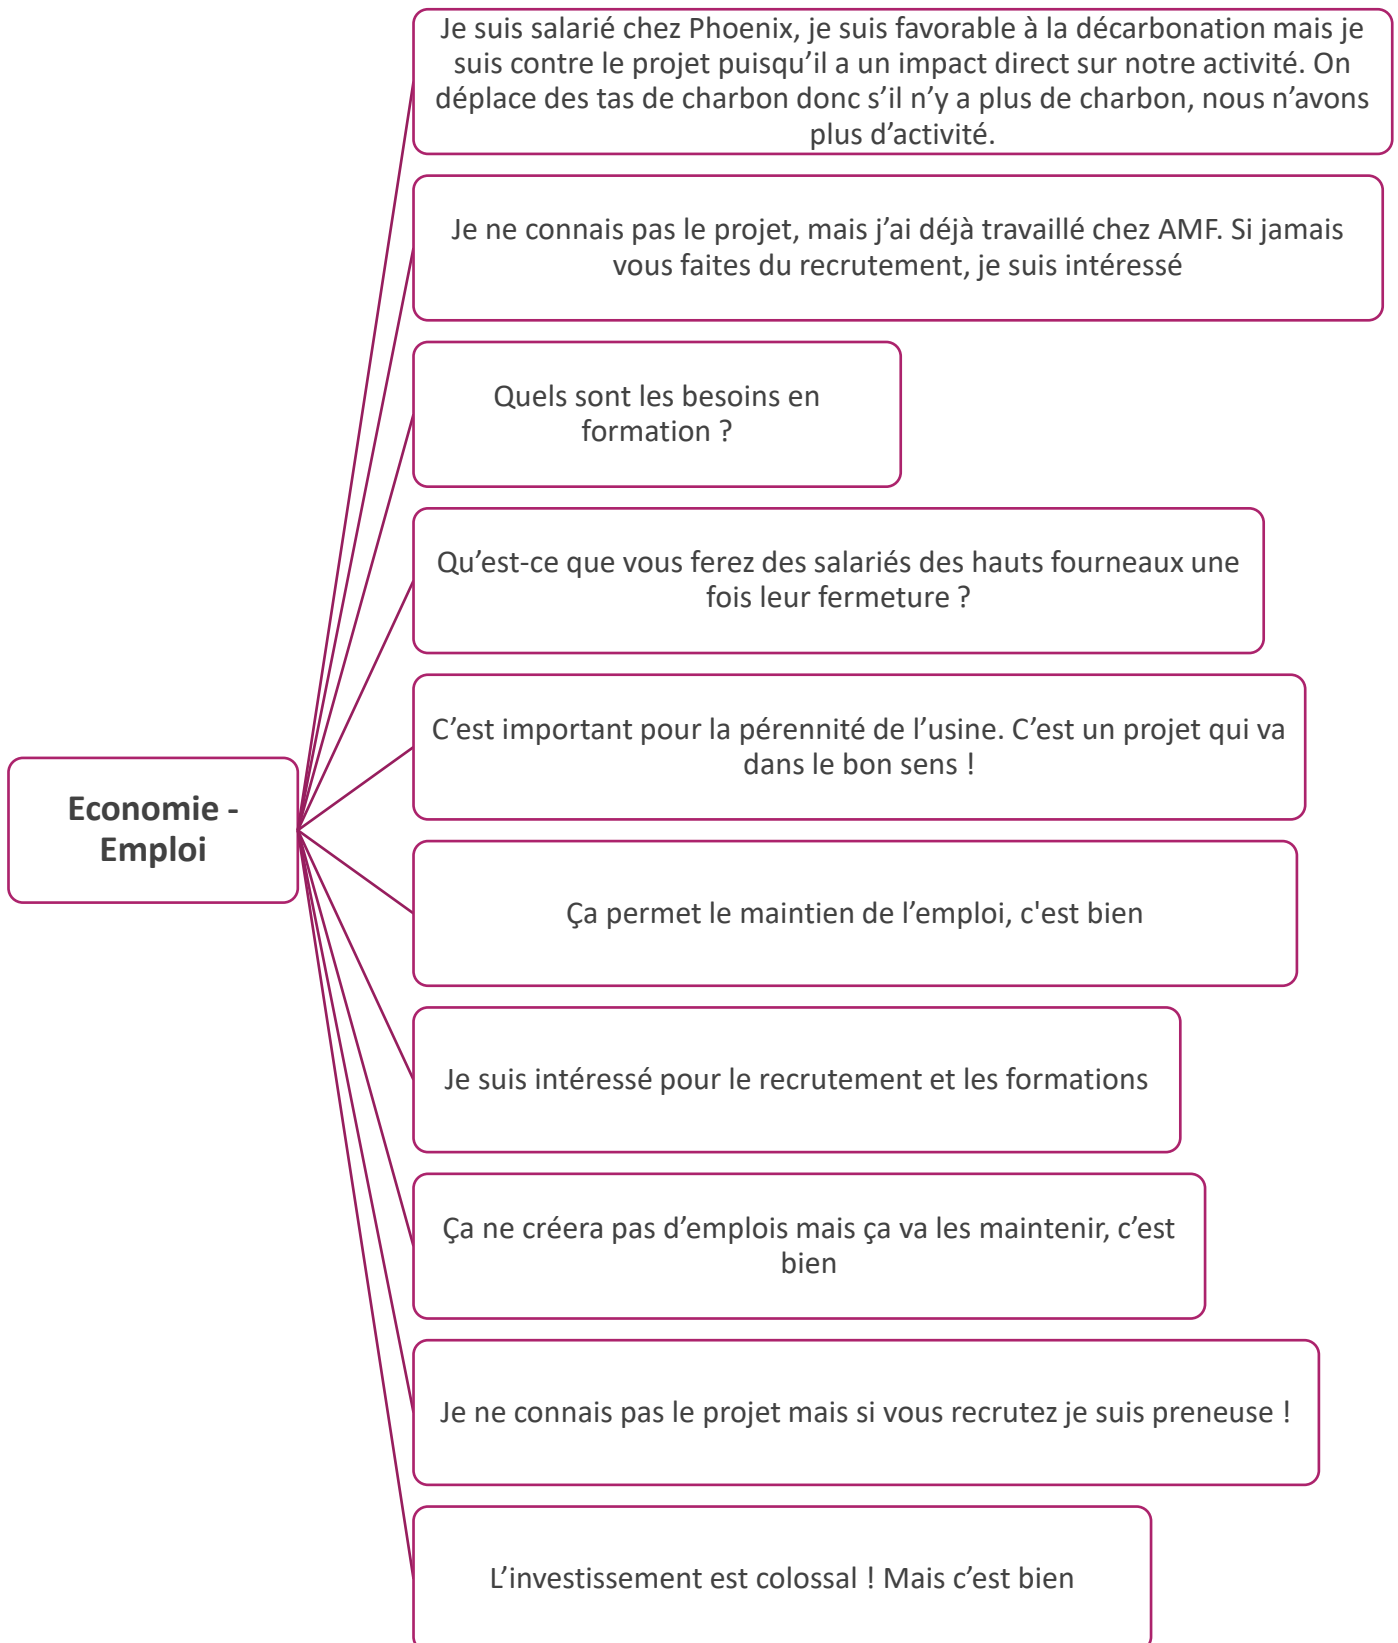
Economie - Emploi

Je suis salarié chez Phoenix, je suis favorable à la décarbonation mais je suis contre le projet puisqu’il a un impact direct sur notre activité. On déplace des tas de charbon donc s’il n’y a plus de charbon, nous n’avons plus d’activité.

Je ne connais pas le projet, mais j’ai déjà travaillé chez AMF. Si jamais vous faites du recrutement, je suis intéressé

Quels sont les besoins en formation ?

Qu’est-ce que vous ferez des salariés des hauts fourneaux une fois leur fermeture ?

C’est important pour la pérennité de l’usine. C’est un projet qui va dans le bon sens !

Ça permet le maintien de l’emploi, c'est bien

Je suis intéressé pour le recrutement et les formations

Ça ne créera pas d’emplois mais ça va les maintenir, c’est bien

Je ne connais pas le projet mais si vous recrutez je suis preneuse !

L’investissement est colossal ! Mais c’est bien